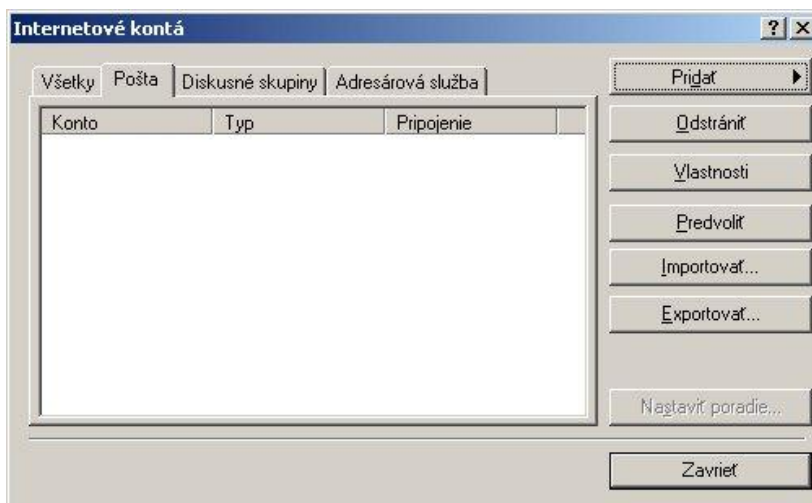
Internetové kontá

?

Všetky | Pošta | Diskusné skupiny | Adresárová služba

| Konto | Typ | Pripojenie |
|---|---|---|

Pridať

Odstrániť

Vlastnosti

Predvoliť

Importovať...

Exportovať...

Nastaviť poradie...

Zavrieť